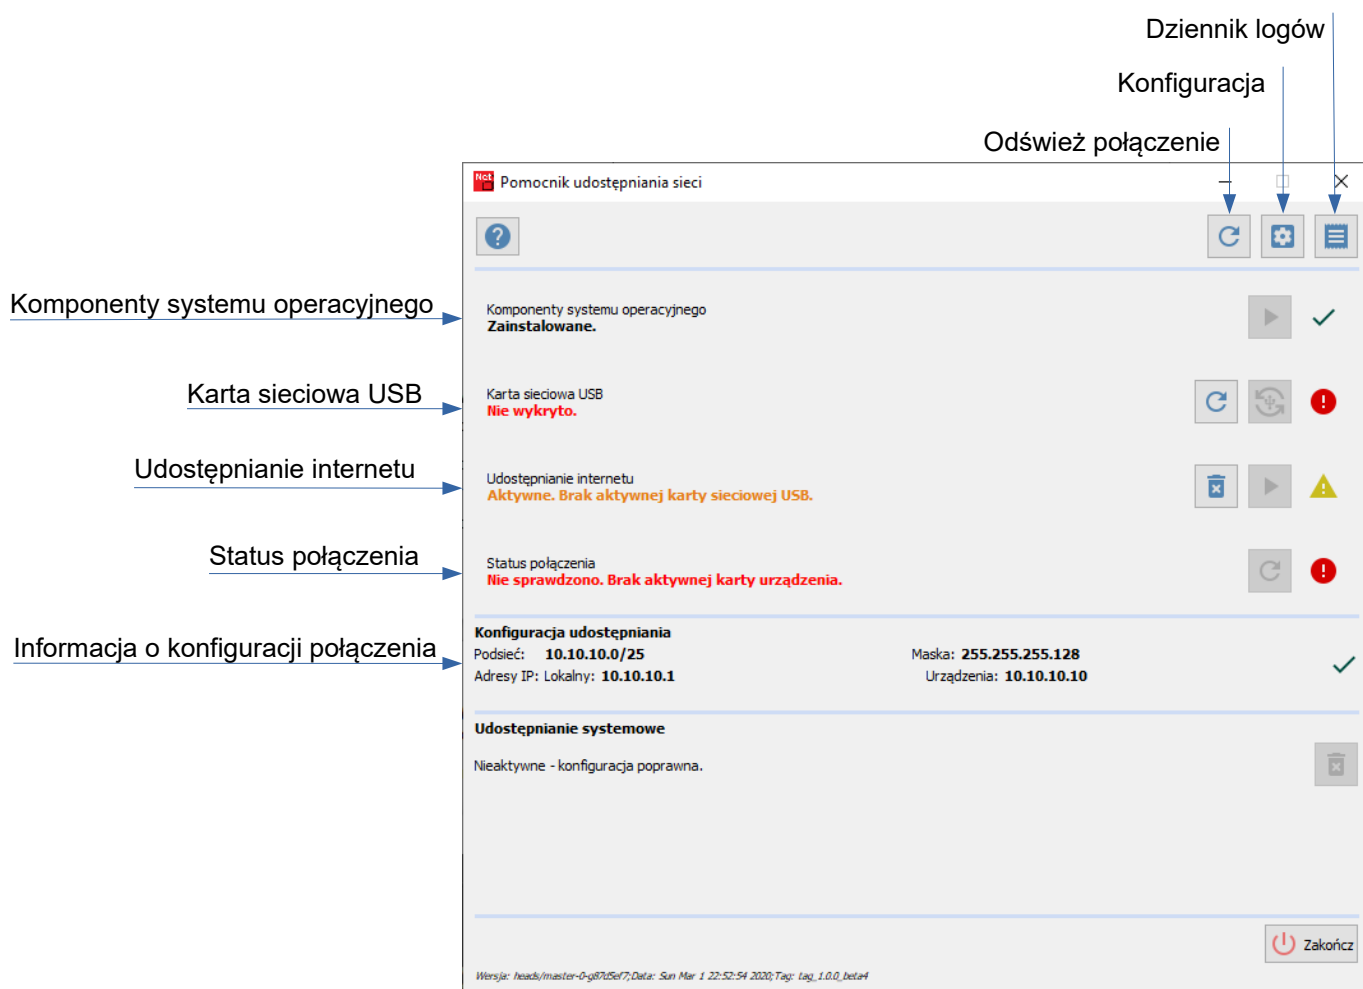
Dziennik logów

Konfiguracja

Odśwież połączenie

Pomocnik udostępniania sieci

Komponenty systemu operacyjnego

Komponenty systemu operacyjnego
Zainstalowane.

Karta sieciowa USB

Karta sieciowa USB
Nie wykryto.

Udostępnianie internetu

Udostępnianie internetu
Aktywne. Brak aktywnej karty sieciowej USB.

Status połączenia

Status połączenia
Nie sprawdzono. Brak aktywnej karty urządzenia.

Informacja o konfiguracji połączenia

Konfiguracja udostępniania
Podsieć: 10.10.10.0/25 Maska: 255.255.255.128
Adresy IP: Lokalny: 10.10.10.1 Urządzenia: 10.10.10.10

Udostępnianie systemowe
Nieaktywne - konfiguracja poprawna.

Zakończ

Wersja: heads/master-0-g87d5ef7;Data: Sun Mar 1 22:52:54 2020;Tag: tag_1.0.0_beta4